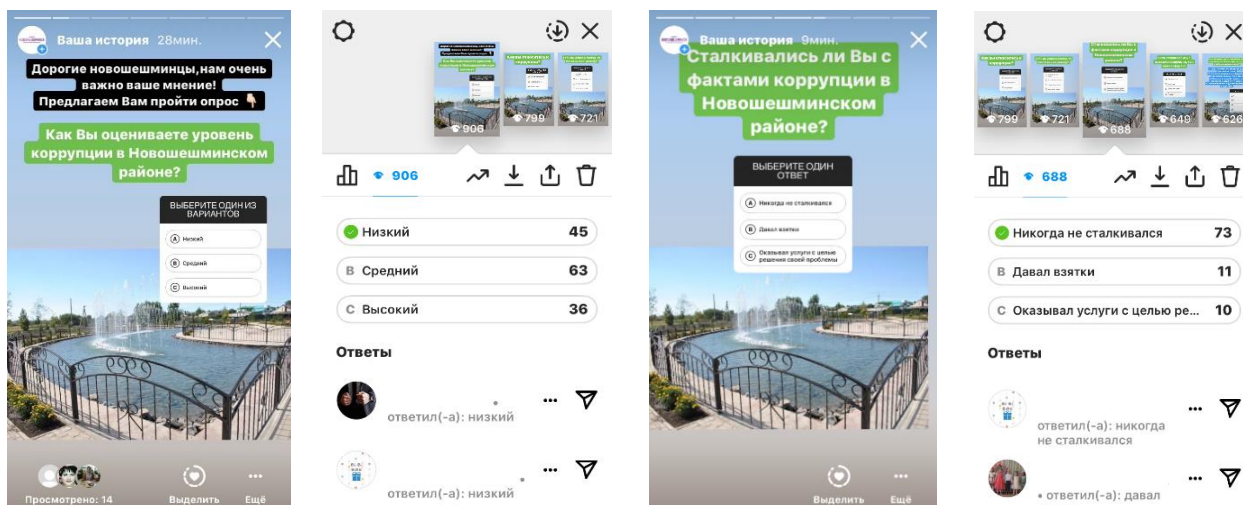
Ваша история 28мин.

Дорогие новошешминцы,нам очень важно ваше мнение!

Предлагаем Вам пройти опрос

Как Вы оцениваете уровень коррупции в Новошешминском районе?

ВЫБЕРИТЕ ОДИН ИЗ ВАРИАНТОВ

A Низкий

B Средний

C Высокий

Просмотрено: 14

Выделить

Ещё

906

799

721

906

Низкий 45

B Средний 63

C Высокий 36

Ответы

ответил(-а): низкий

ответил(-а): низкий

Ваша история 9мин.

Сталкивались ли Вы с фактами коррупции в Новошешминском районе?

ВЫБЕРИТЕ ОДИН ОТВЕТ

A Никогда не сталкивался

B Давал взятки

C Оказывал услуги с целью решения своей проблемы

Выделить

Ещё

799

721

688

649

626

688

Никогда не сталкивался 73

B Давал взятки 11

C Оказывал услуги с целью ре... 10

Ответы

ответил(-а): никогда не сталкивался

ответил(-а): давал